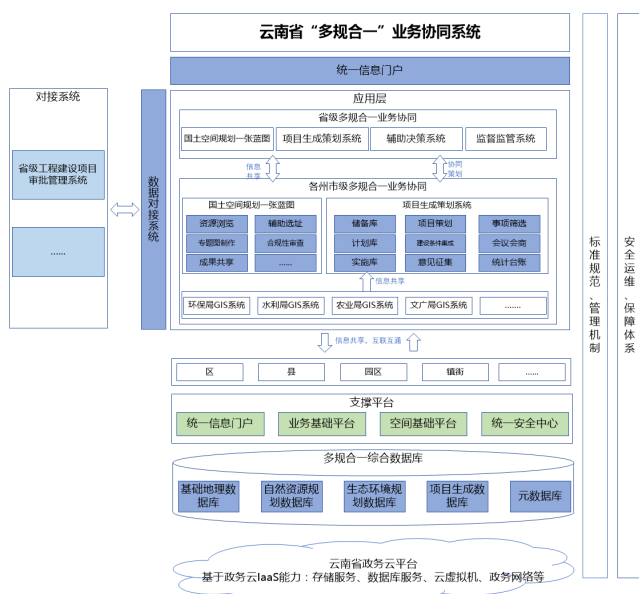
云南省"多规合一"业务协同系统

统一信息门户

对接系统

省级工程建设项目审批管理系统

......

数据对接系统

应用层

省级多规合一业务协同

国土空间规划一张蓝图
项目生成策划系统
辅助决策系统
监督监管系统

信息共享
协同策划

各州市级多规合一业务协同

国土空间规划一张蓝图
资源浏览
辅助选址
专题图制作
合规性审查
成果共享
......

项目生成策划系统
储备库
项目策划
事项筛选
计划库
建设条件意见
会议会商
实施库
意见征集
统计台账

信息共享

环保局GIS系统
水利局GIS系统
农业局GIS系统
文广局GIS系统
......

信息共享、互联互通

区
县
园区
镇街
......

支撑平台

统一信息门户
业务基础平台
空间基础平台
统一安全中心

多规合一综合数据库

基础地理数据库
自然资源规划数据库
生态环境规划数据库
项目生成数据库
元数据库

云南省政务云平台
基于政务云IaaS能力：存储服务、数据库服务、云虚拟机、政务网络等

标准规范、管理机制

安全运维、保障体系